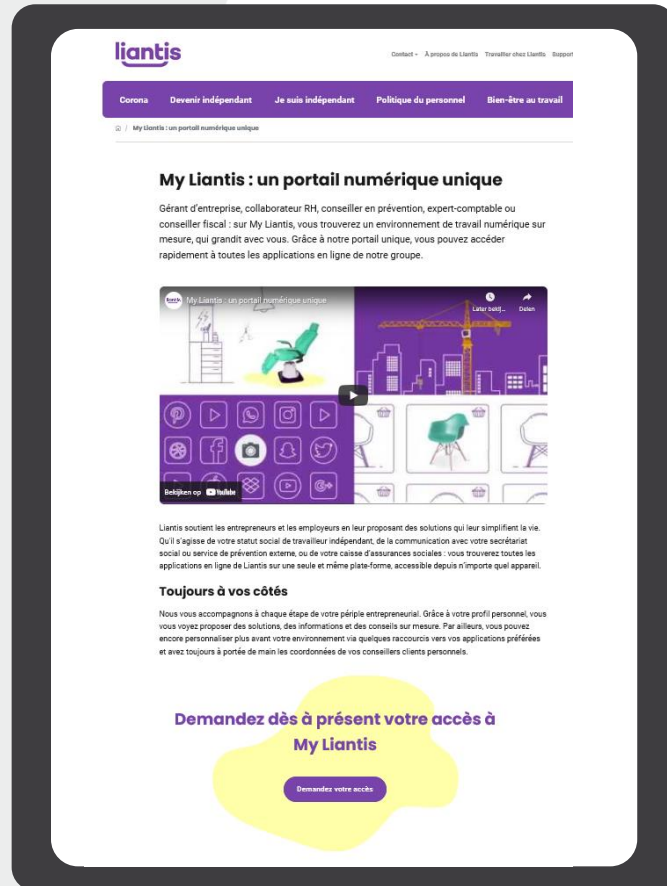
liantis

Contact ⌄ À propos de Liantis Travailler chez Liantis Support

Corona Devenir indépendant Je suis indépendant Politique du personnel Bien-être au travail

/ My Liantis : un portail numérique unique

My Liantis : un portail numérique unique

Gérant d'entreprise, collaborateur RH, conseiller en prévention, expert-comptable ou conseiller fiscal : sur My Liantis, vous trouverez un environnement de travail numérique sur mesure, qui grandit avec vous. Grâce à notre portail unique, vous pouvez accéder rapidement à toutes les applications en ligne de notre groupe.

liantis My Liantis : un portail numérique unique

Later bekij... Delen

Bekijken op YouTube

Liantis soutient les entrepreneurs et les employeurs en leur proposant des solutions qui leur simplifient la vie. Qu'il s'agisse de votre statut social de travailleur indépendant, de la communication avec votre secrétariat social ou service de prévention externe, ou de votre caisse d'assurances sociales : vous trouverez toutes les applications en ligne de Liantis sur une seule et même plate-forme, accessible depuis n'importe quel appareil.

Toujours à vos côtés

Nous vous accompagnons à chaque étape de votre périple entrepreneurial. Grâce à votre profil personnel, vous vous voyez proposer des solutions, des informations et des conseils sur mesure. Par ailleurs, vous pouvez encore personnaliser plus avant votre environnement via quelques raccourcis vers vos applications préférées et avez toujours à portée de main les coordonnées de vos conseillers clients personnels.

Demandez dès à présent votre accès à My Liantis

Demandez votre accès